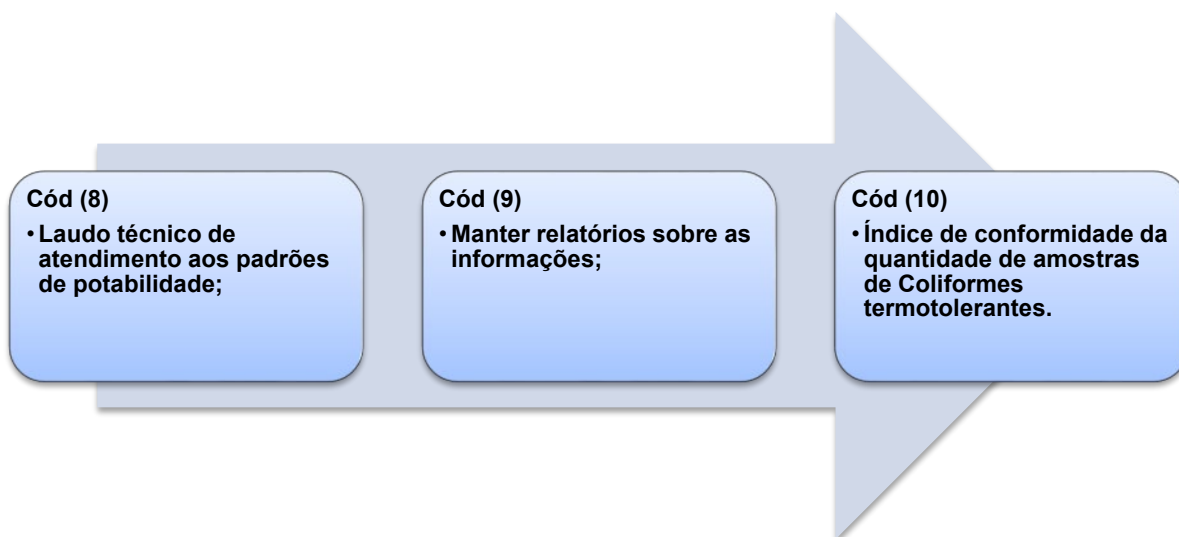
Cód (8)

• Laudo técnico de atendimento aos padrões de potabilidade;

Cód (9)

• Manter relatórios sobre as informações;

Cód (10)

• Índice de conformidade da quantidade de amostras de Coliformes termotolerantes.